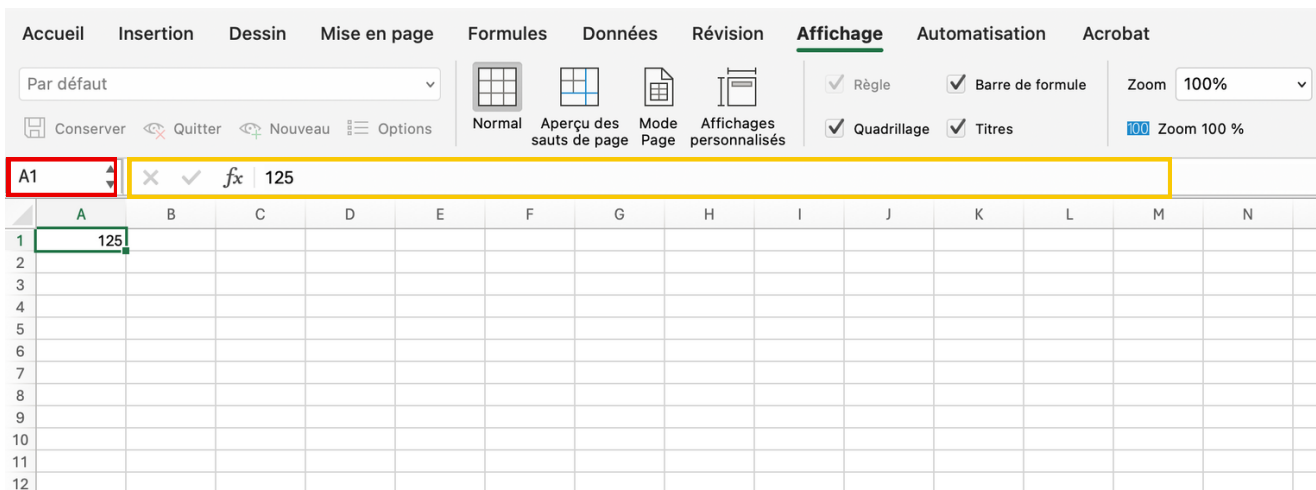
Accueil Insertion Dessin Mise en page Formules Données Révision Affichage Automatisation Acrobat

Par défaut

Conserver Quitter Nouveau Options

Normal Aperçu des sauts de page Mode Page Affichages personnalisés

Règle Barre de formule

Quadrillage Titres

Zoom 100%

100 Zoom 100 %

A1

$fx$ 125

| | A | B | C | D | E | F | G | H | I | J | K | L | M | N |
|---|---|---|---|---|---|---|---|---|---|---|---|---|---|---|
| 1 | 125 | | | | | | | | | | | | | |
| 2 | | | | | | | | | | | | | | |
| 3 | | | | | | | | | | | | | | |
| 4 | | | | | | | | | | | | | | |
| 5 | | | | | | | | | | | | | | |
| 6 | | | | | | | | | | | | | | |
| 7 | | | | | | | | | | | | | | |
| 8 | | | | | | | | | | | | | | |
| 9 | | | | | | | | | | | | | | |
| 10 | | | | | | | | | | | | | | |
| 11 | | | | | | | | | | | | | | |
| 12 | | | | | | | | | | | | | | |